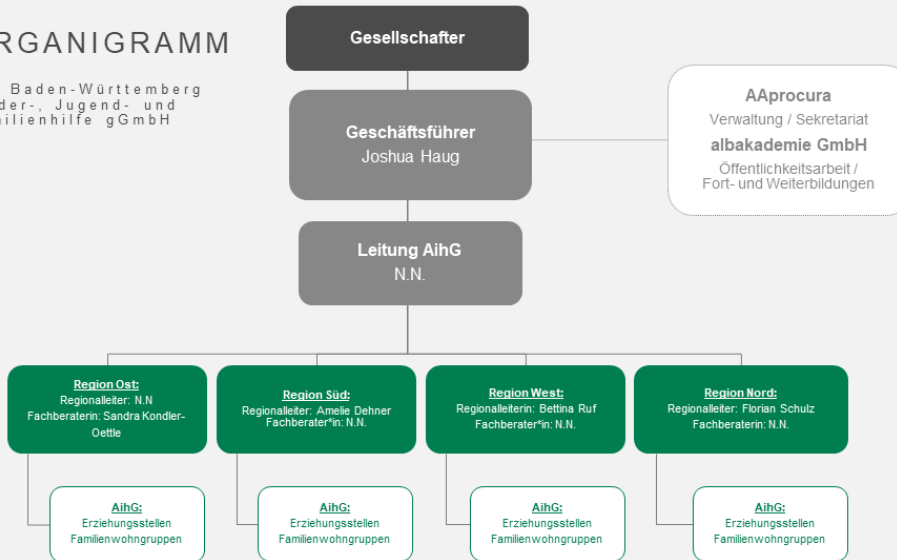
RGANIGRAMM

Baden-Württemberg
der-, Jugend- und
ilienhilfe gGmbH

Gesellschafter

Geschäftsführer
Joshua Haug

AAprocura
Verwaltung / Sekretariat
albakademie GmbH
Öffentlichkeitsarbeit /
Fort- und Weiterbildungen

Leitung AihG
N.N.

Region Ost:
Regionalleiter: N.N
Fachberaterin: Sandra Kondler-Oettle

Region Süd:
Regionalleiter: Amelie Dehner
Fachberater*in: N.N.

Region West:
Regionalleiterin: Bettina Ruf
Fachberater*in: N.N.

Region Nord:
Regionalleiter: Florian Schulz
Fachberaterin: N.N.

AihG:
Erziehungsstellen
Familienwohngruppen

AihG:
Erziehungsstellen
Familienwohngruppen

AihG:
Erziehungsstellen
Familienwohngruppen

AihG:
Erziehungsstellen
Familienwohngruppen